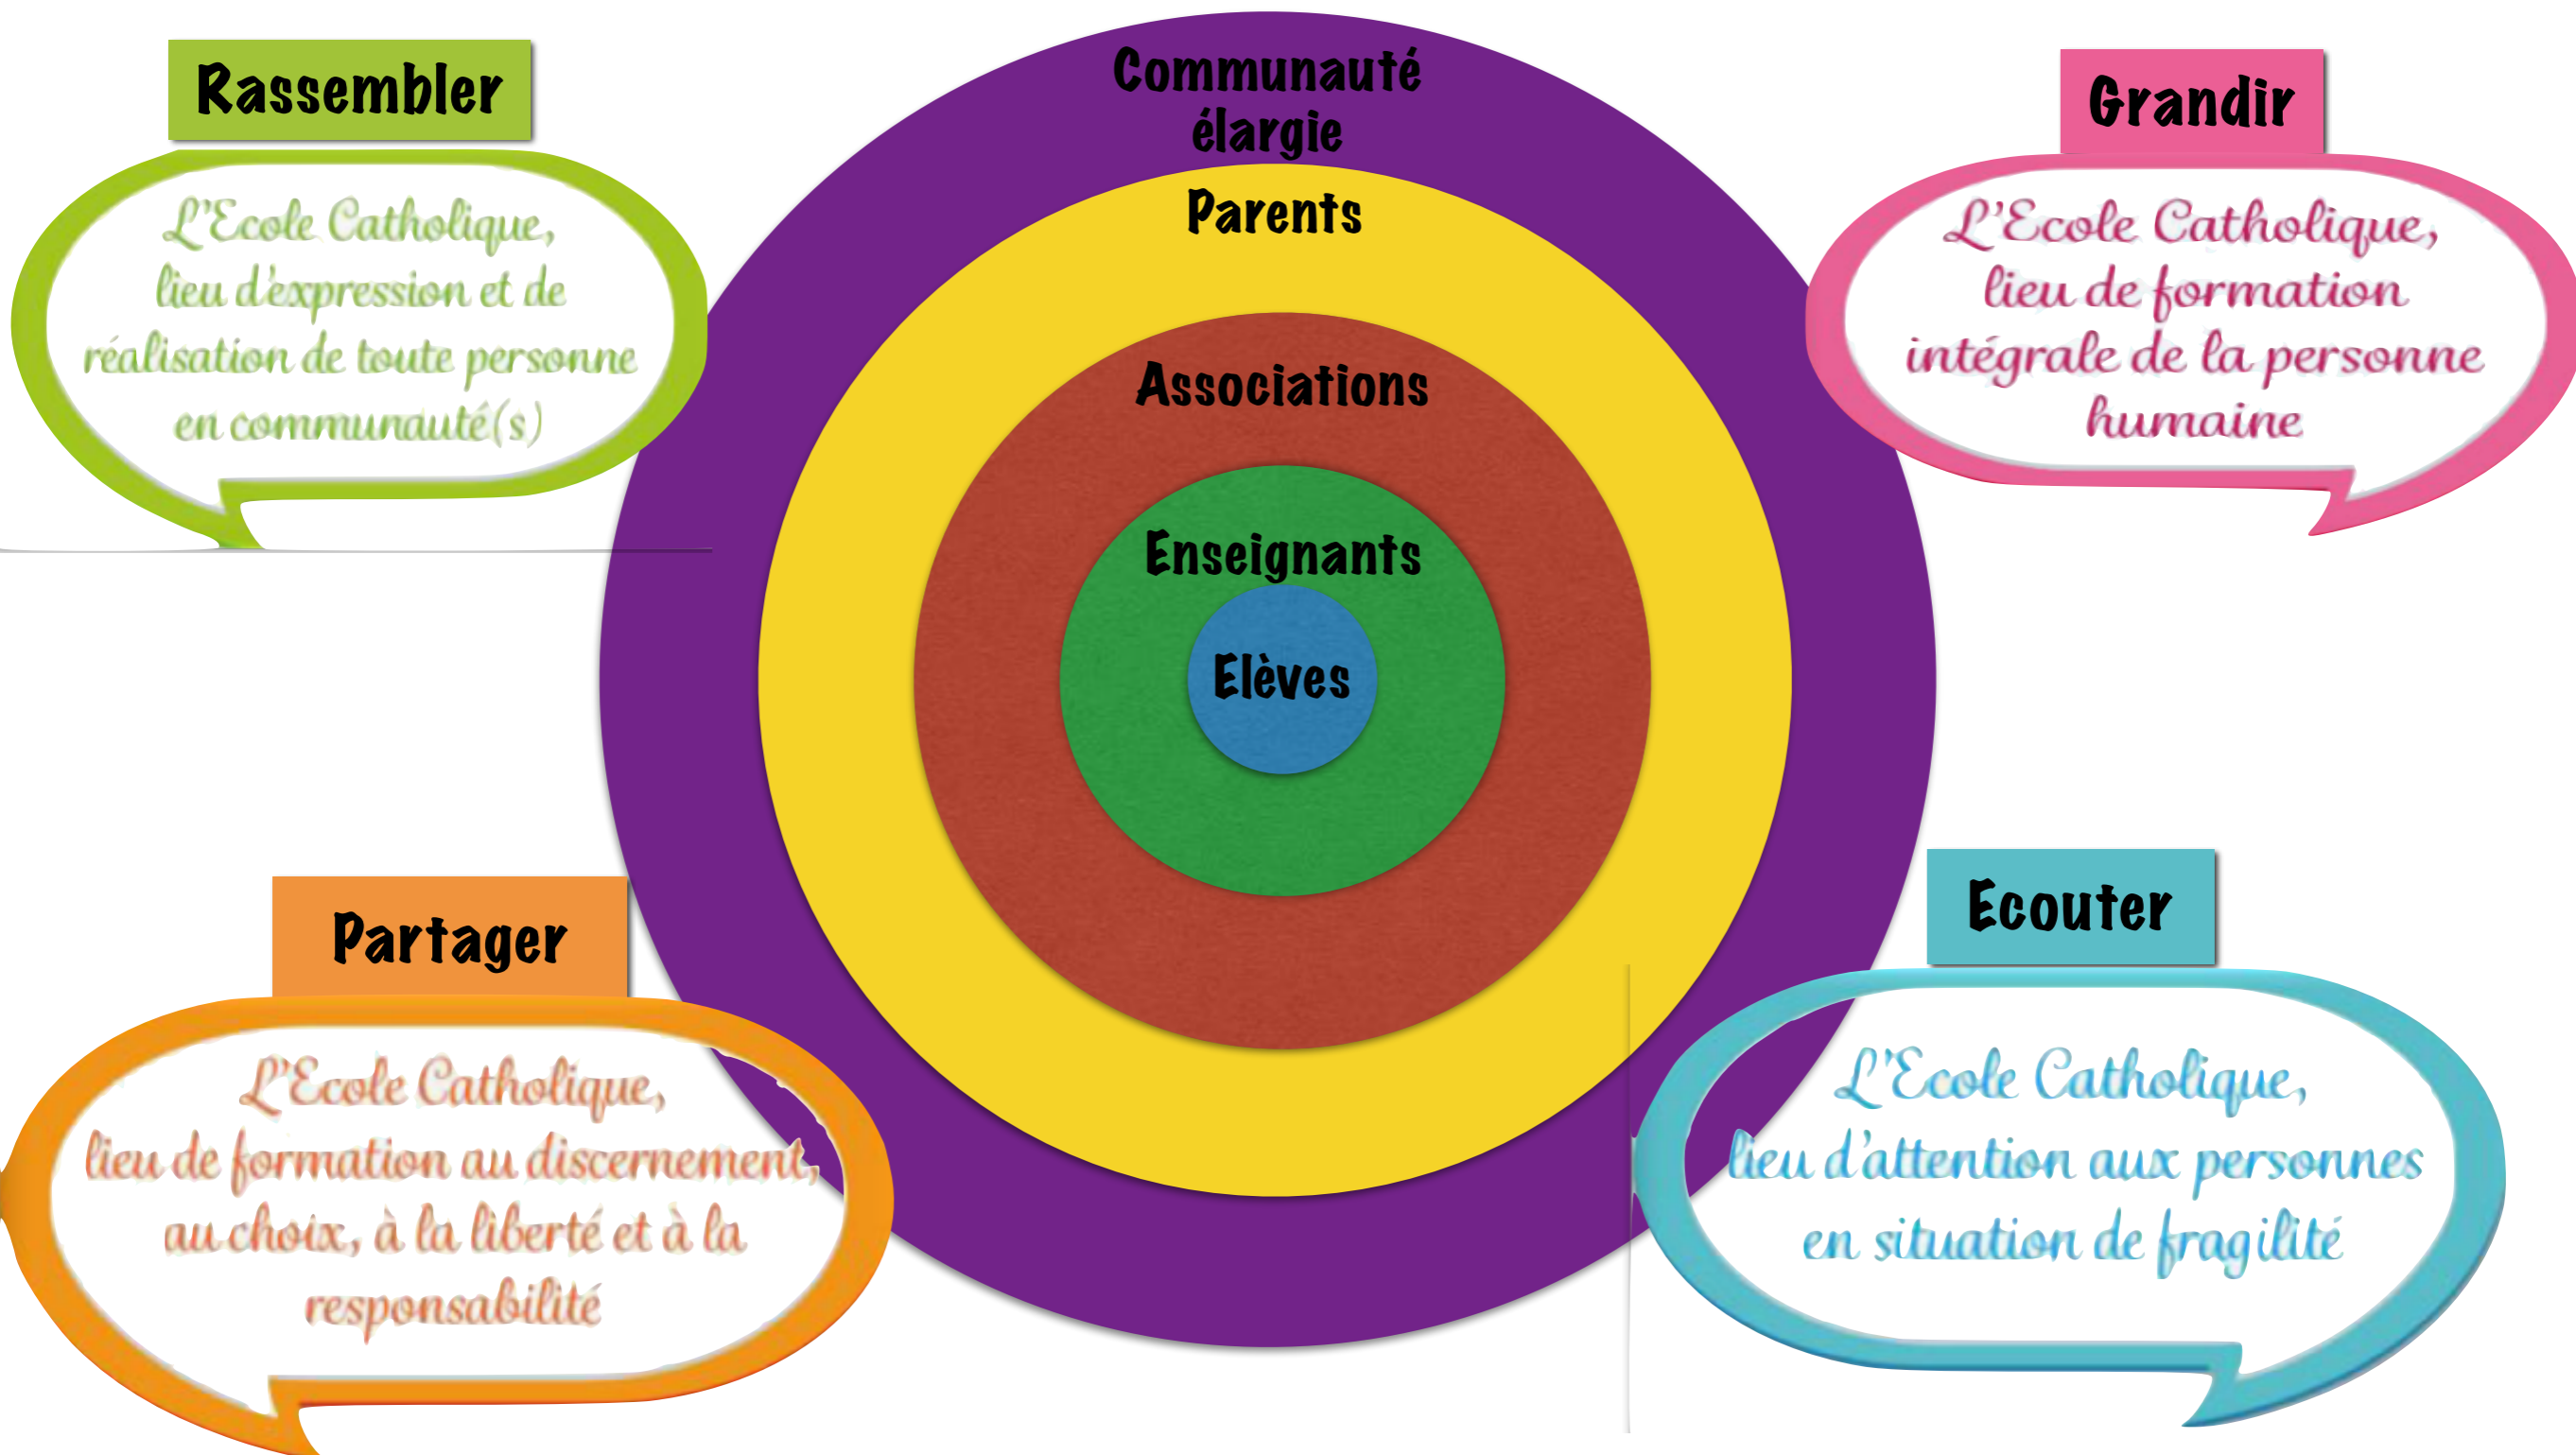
Rassembler

L'Ecole Catholique, lieu d'expression et de réalisation de toute personne en communauté(s)

Communauté élargie

Parents

Associations

Enseignants

Elèves

Grandir

L'Ecole Catholique, lieu de formation intégrale de la personne humaine

Partager

L'Ecole Catholique, lieu de formation au discernement, au choix, à la liberté et à la responsabilité

Ecouter

L'Ecole Catholique, lieu d'attention aux personnes en situation de fragilité